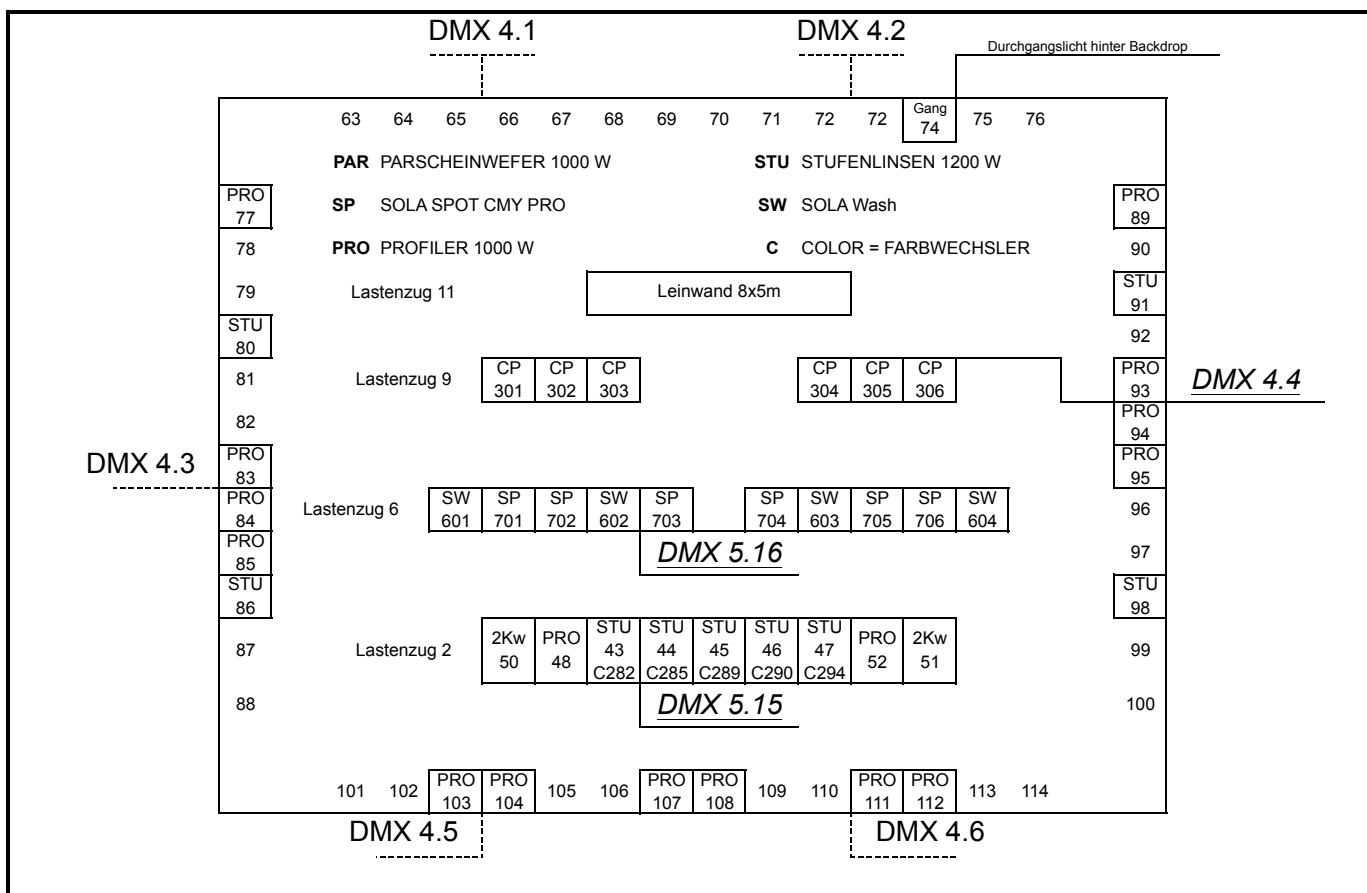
DMX 4.1

DMX 4.2

Durchgangslicht hinter Backdrop

63 64 65 66 67 68 69 70 71 72 72 Gang 74 75 76

**PAR** PARSCHEINWEFER 1000 W

**STU** STUFENLINSEN 1200 W

PRO 77

**SP** SOLA SPOT CMY PRO

**SW** SOLA Wash

PRO 89

78

**PRO** PROFILER 1000 W

**C** COLOR = FARBWECHSLER

90

79

Lastenzug 11

Leinwand 8x5m

STU 91

STU 80

92

81

Lastenzug 9

| CP 301 | CP 302 | CP 303 |
|---|---|---|

| CP 304 | CP 305 | CP 306 |
|---|---|---|

PRO 93

DMX 4.4

82

PRO 94

DMX 4.3

PRO 83

PRO 95

PRO 84

Lastenzug 6

| SW 601 | SP 701 | SP 702 | SW 602 | SP 703 |
|---|---|---|---|---|

| SP 704 | SW 603 | SP 705 | SP 706 | SW 604 |
|---|---|---|---|---|

96

PRO 85

DMX 5.16

97

STU 86

STU 98

87

Lastenzug 2

| 2Kw 50 | PRO 48 | STU 43 C282 | STU 44 C285 | STU 45 C289 | STU 46 C290 | STU 47 C294 | PRO 52 | 2Kw 51 |
|---|---|---|---|---|---|---|---|---|

99

88

DMX 5.15

100

101 102 PRO 103 PRO 104 105 106 PRO 107 PRO 108 109 110 PRO 111 PRO 112 113 114

DMX 4.5

DMX 4.6